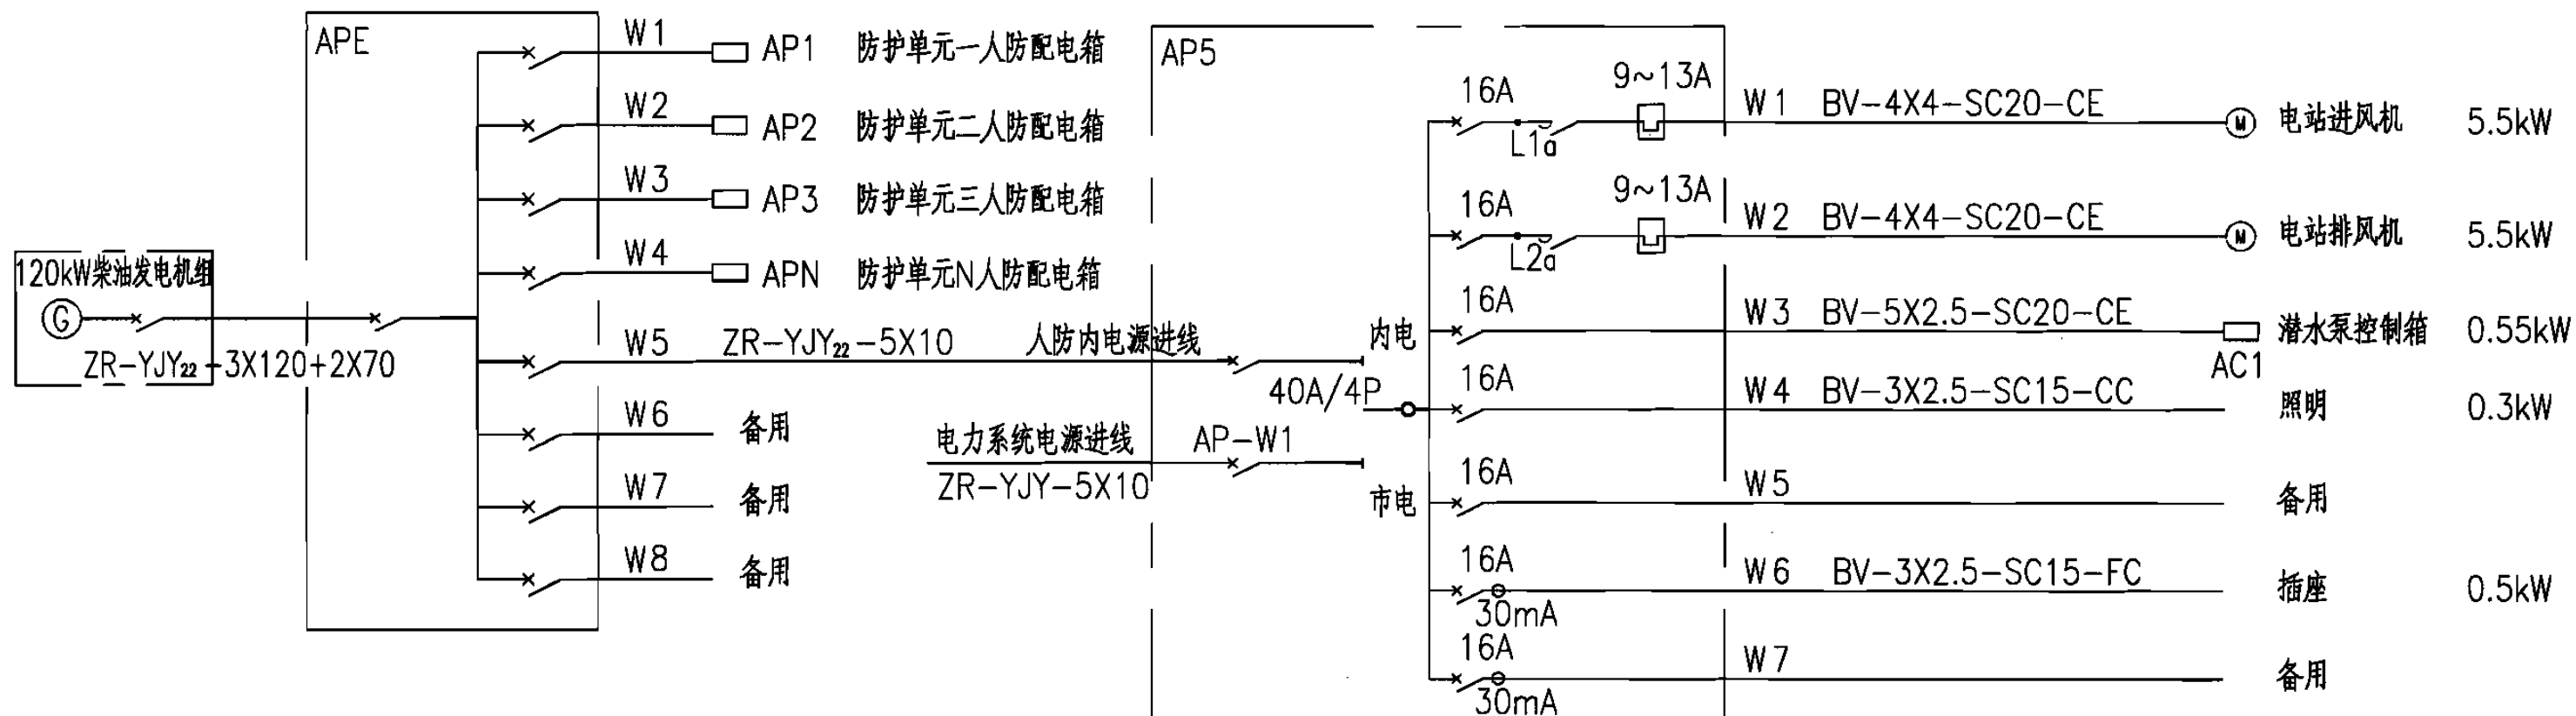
APE

W1 AP1 防护单元一人防配电箱
W2 AP2 防护单元二人防配电箱
W3 AP3 防护单元三人防配电箱
W4 APN 防护单元N人防配电箱

120kW柴油发电机组
G
ZR-YJY$_{22}$-3X120+2X70

W5 ZR-YJY$_{22}$-5X10 人防内电源进线
W6 备用
W7 备用
W8 备用

电力系统电源进线
ZR-YJY-5X10
AP-W1

AP5

40A/4P
内电
市电

16A L1a 9~13A W1 BV-4X4-SC20-CE M 电站进风机 5.5kW
16A L2a 9~13A W2 BV-4X4-SC20-CE M 电站排风机 5.5kW
16A W3 BV-5X2.5-SC20-CE AC1 潜水泵控制箱 0.55kW
16A W4 BV-3X2.5-SC15-CC 照明 0.3kW
16A W5 备用
16A 30mA W6 BV-3X2.5-SC15-FC 插座 0.5kW
16A 30mA W7 备用